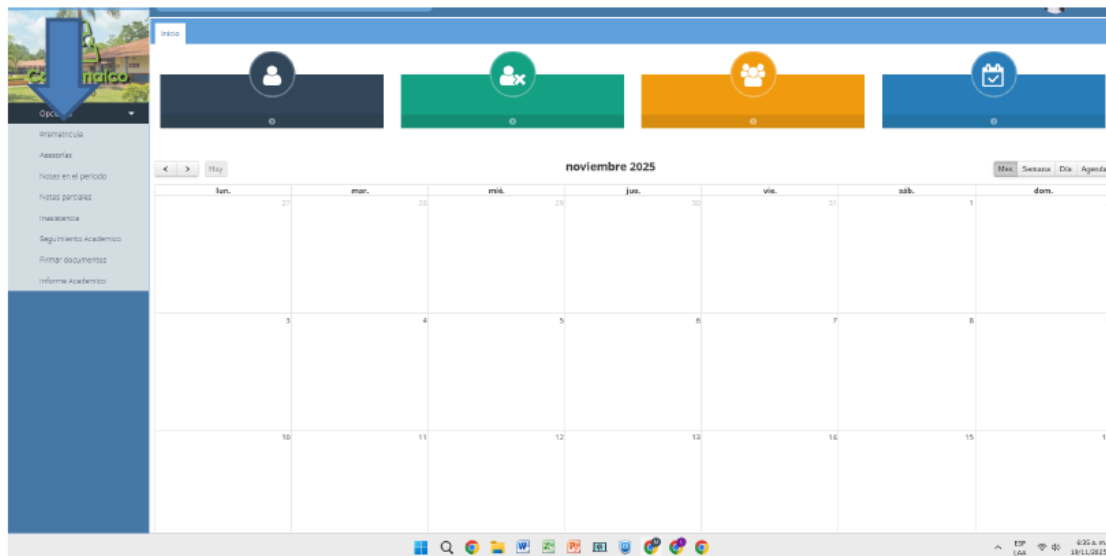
C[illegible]naico

Opciones

Prematricula
Asesorias
Notas en el periodo
Notas parciales
Inasistencia
Seguimiento Academico
Firmar documentos
Informe Academico

Inicio

< > Hoy

noviembre 2025

Mes Semana Día Agenda

| lun. | mar. | mié. | jue. | vie. | sáb. | dom. |
|---|---|---|---|---|---|---|
| 27 | 28 | 29 | 30 | 31 | 1 | |
| 3 | 4 | 5 | 6 | 7 | 8 | |
| 10 | 11 | 12 | 13 | 14 | 15 | 1 |

ESP LAA 6:35 a. m. 18/11/2025